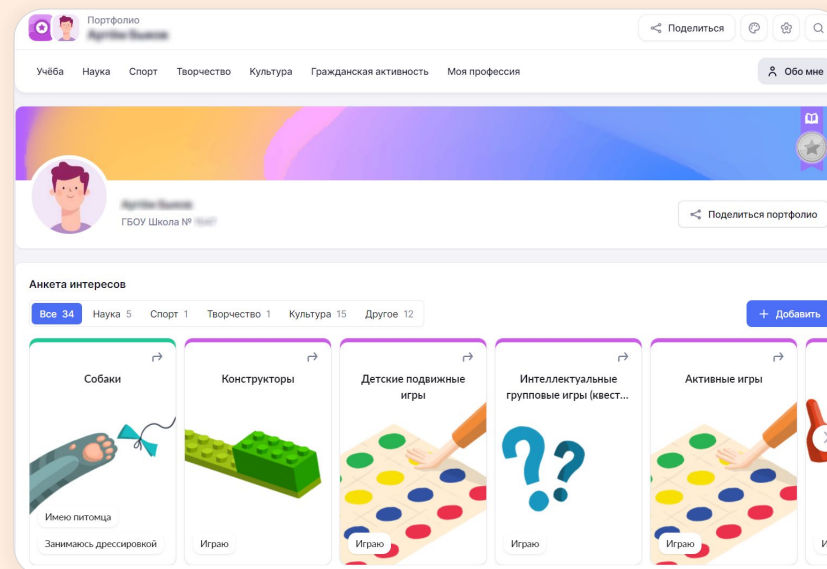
Портфолио
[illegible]

Поделиться

Учёба Наука Спорт Творчество Культура Гражданская активность Моя профессия

Обо мне

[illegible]
ГБОУ Школа № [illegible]

Поделиться портфолио

Анкета интересов

Все 34 Наука 5 Спорт 1 Творчество 1 Культура 15 Другое 12

+ Добавить

Собаки

Имею питомца

Занимаюсь дрессировкой

Конструкторы

Играю

Детские подвижные игры

Играю

Интеллектуальные групповые игры (квест...

Играю

Активные игры

Играю